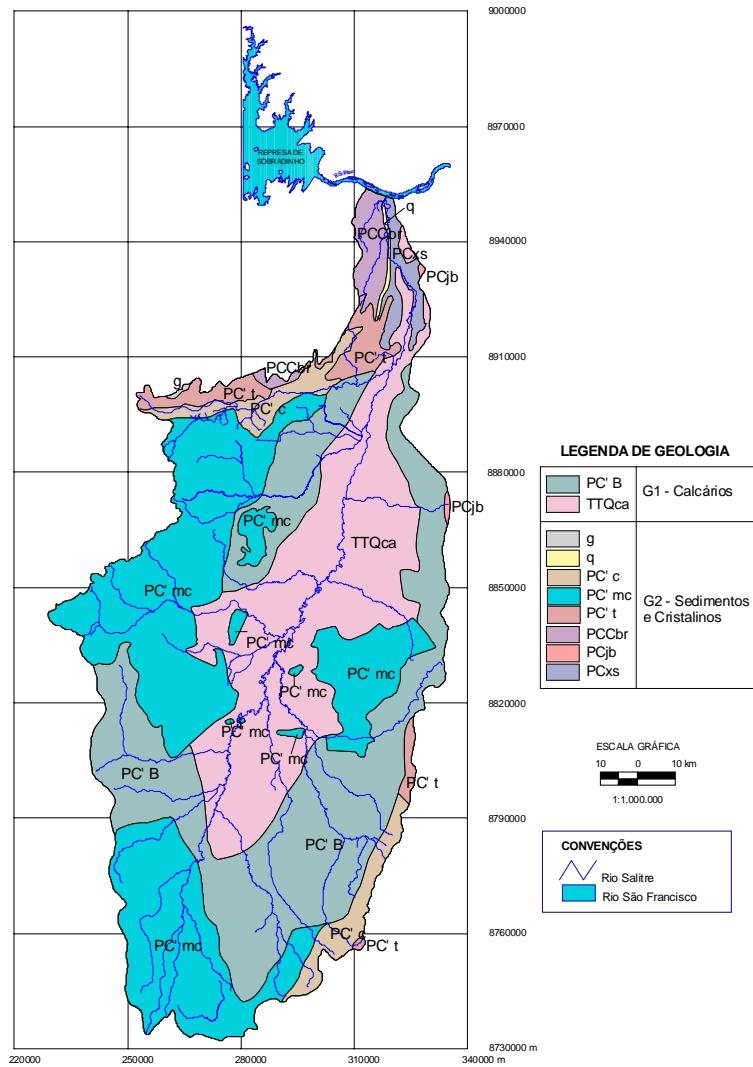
REPRESA DE SOBRADINHO

q
PCCbr
PCxs
PCjb
PC' t
PCCbr
g
PC' t
PC' c
PCjb
PC' mc
TTQca
PC' mc
PC' mc
PC' mc
PC' mc
PC' mc
PC' mc
PC' B
PC' t
PC' B
PC' c
PC' t
PC' mc

9000000
8970000
8940000
8910000
8880000
8850000
8820000
8790000
8760000
8730000 m

220000
250000
280000
310000
340000 m

LEGENDA DE GEOLOGIA

| | |
|---|---|
| PC' B<br>TTQca | G1 - Calcários |
| g<br>q<br>PC' c<br>PC' mc<br>PC' t<br>PCCbr<br>PCjb<br>PCxs | G2 - Sedimentos e Cristalinos |

ESCALA GRÁFICA
10 0 10 km
1:1.000.000

CONVENÇÕES
Rio Salitre
Rio São Francisco